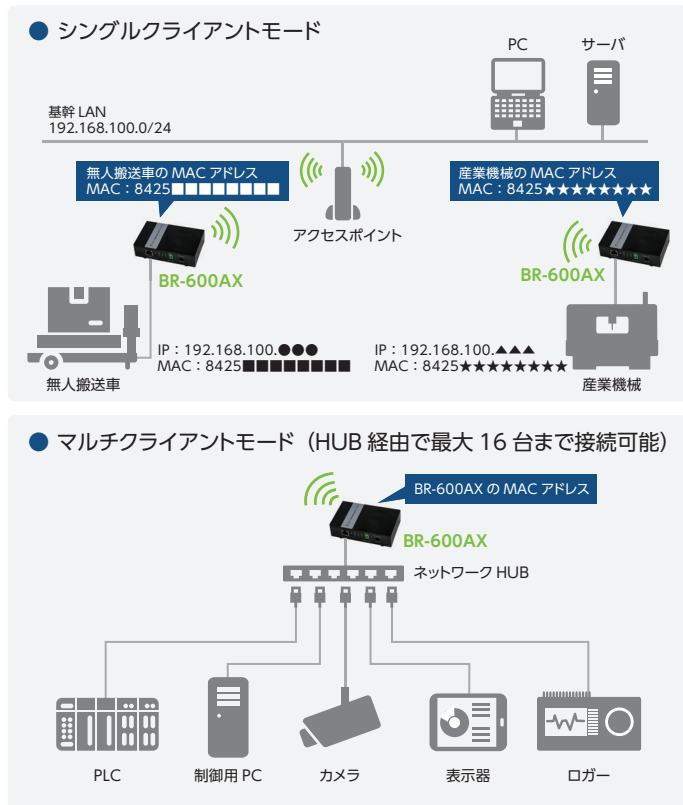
シングルクライアントモード

PC

サーバ

基幹 LAN
192.168.100.0/24

無人搬送車の MAC アドレス
MAC：8425■■■■■■■■

アクセスポイント

産業機械の MAC アドレス
MAC：8425★★★★★★★★

BR-600AX

BR-600AX

IP：192.168.100.●●●
MAC：8425■■■■■■■■

IP：192.168.100.▲▲▲
MAC：8425★★★★★★★★

無人搬送車

産業機械

マルチクライアントモード（HUB 経由で最大 16 台まで接続可能）

BR-600AX の MAC アドレス

BR-600AX

ネットワーク HUB

PLC

制御用 PC

カメラ

表示器

ロガー